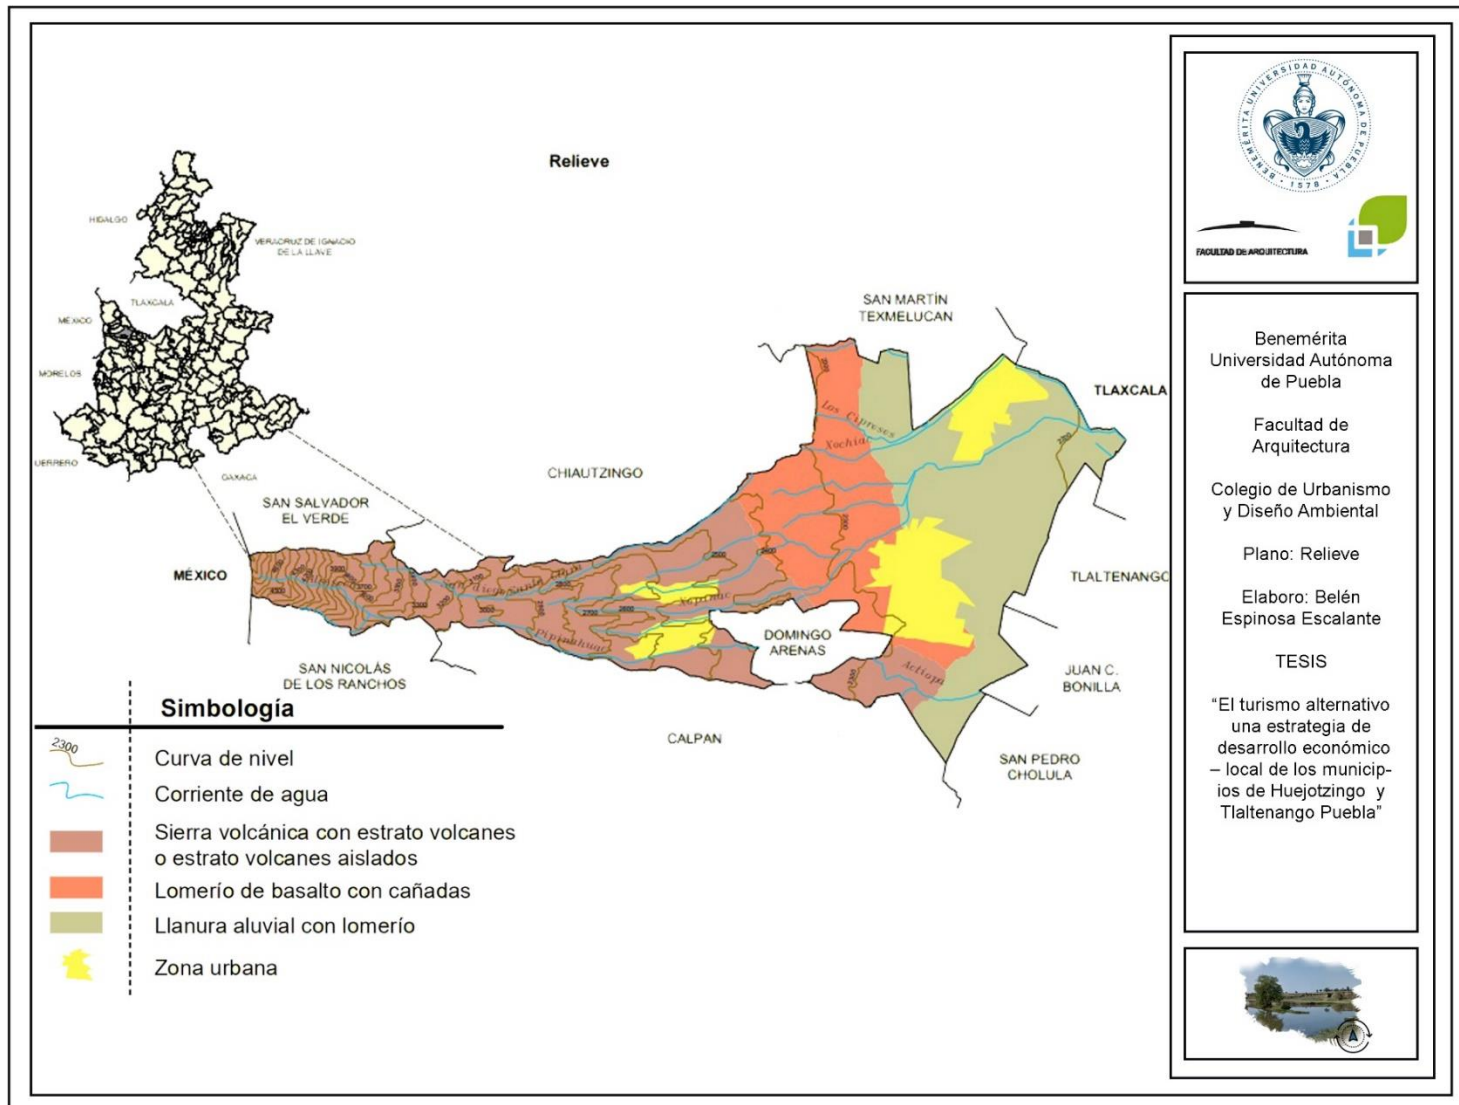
Relieve

HIDALGO
VERACRUZ DE IGNACIO DE LA LLAVE
TLAXCALA
MEXICO
MORELOS
UERRERO
OAXACA

SAN MARTÍN TEXMELUCAN
TLAXCALA
CHIAUTZINGO
SAN SALVADOR EL VERDE
MÉXICO
TLALTENANGO
DOMINGO ARENAS
SAN NICOLÁS DE LOS RANCHOS
JUAN C. BONILLA
CALPAN
SAN PEDRO CHOLULA

Los Cipreses
Xochiac
Actiopa

Simbología
2300
Curva de nivel
Corriente de agua
Sierra volcánica con estrato volcanes o estrato volcanes aislados
Lomerío de basalto con cañadas
Llanura aluvial con lomerío
Zona urbana

BENEMÉRITA UNIVERSIDAD AUTÓNOMA DE PUEBLA 1578
FACULTAD DE ARQUITECTURA

Benemérita Universidad Autónoma de Puebla

Facultad de Arquitectura

Colegio de Urbanismo y Diseño Ambiental

Plano: Relieve

Elaboro: Belén Espinosa Escalante

TESIS

“El turismo alternativo una estrategia de desarrollo económico – local de los municipios de Huejotzingo y Tlaltenango Puebla”